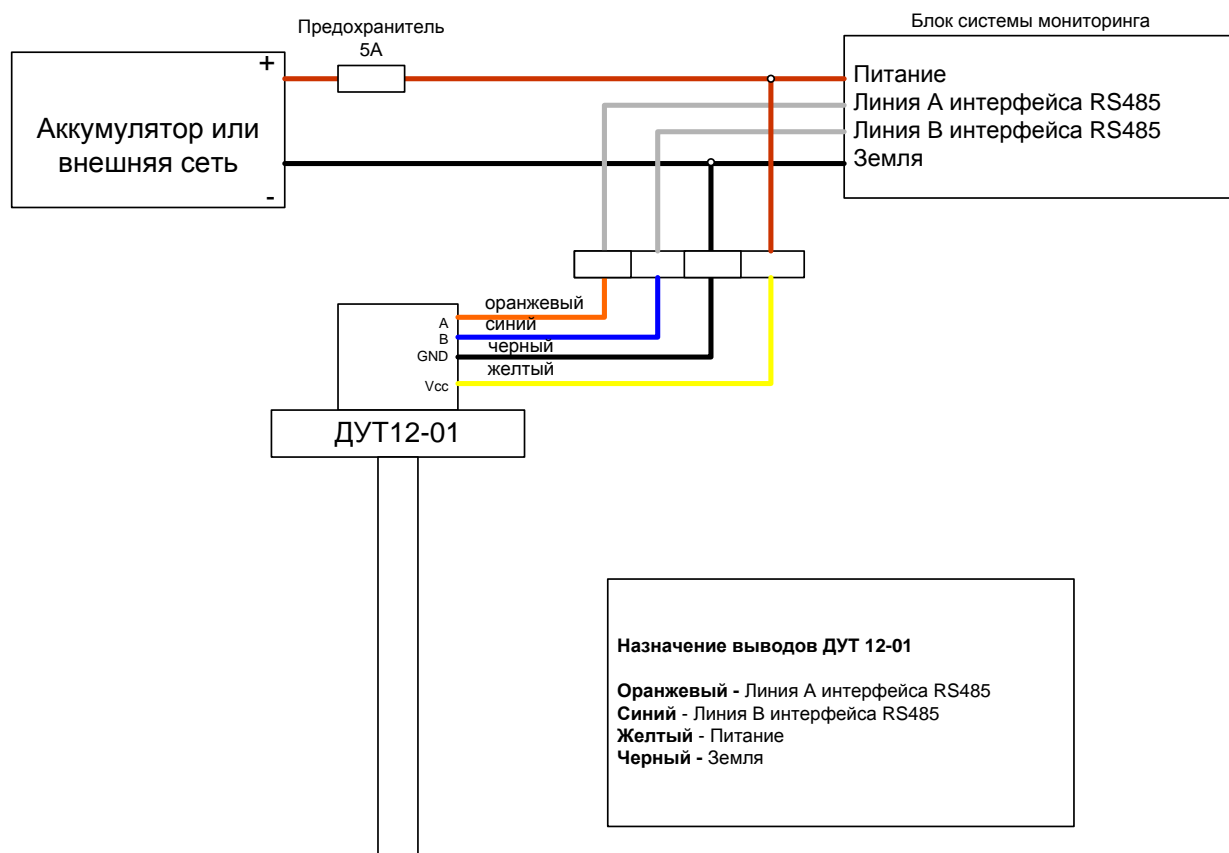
Предохранитель
5А

Блок системы мониторинга

+

Аккумулятор или внешняя сеть

-

Питание
Линия А интерфейса RS485
Линия В интерфейса RS485
Земля

оранжевый
синий
черный
желтый

A
B
GND
Vcc

ДУТ12-01

**Назначение выводов ДУТ 12-01**

**Оранжевый -** Линия А интерфейса RS485
**Синий** - Линия В интерфейса RS485
**Желтый** - Питание
**Черный -** Земля